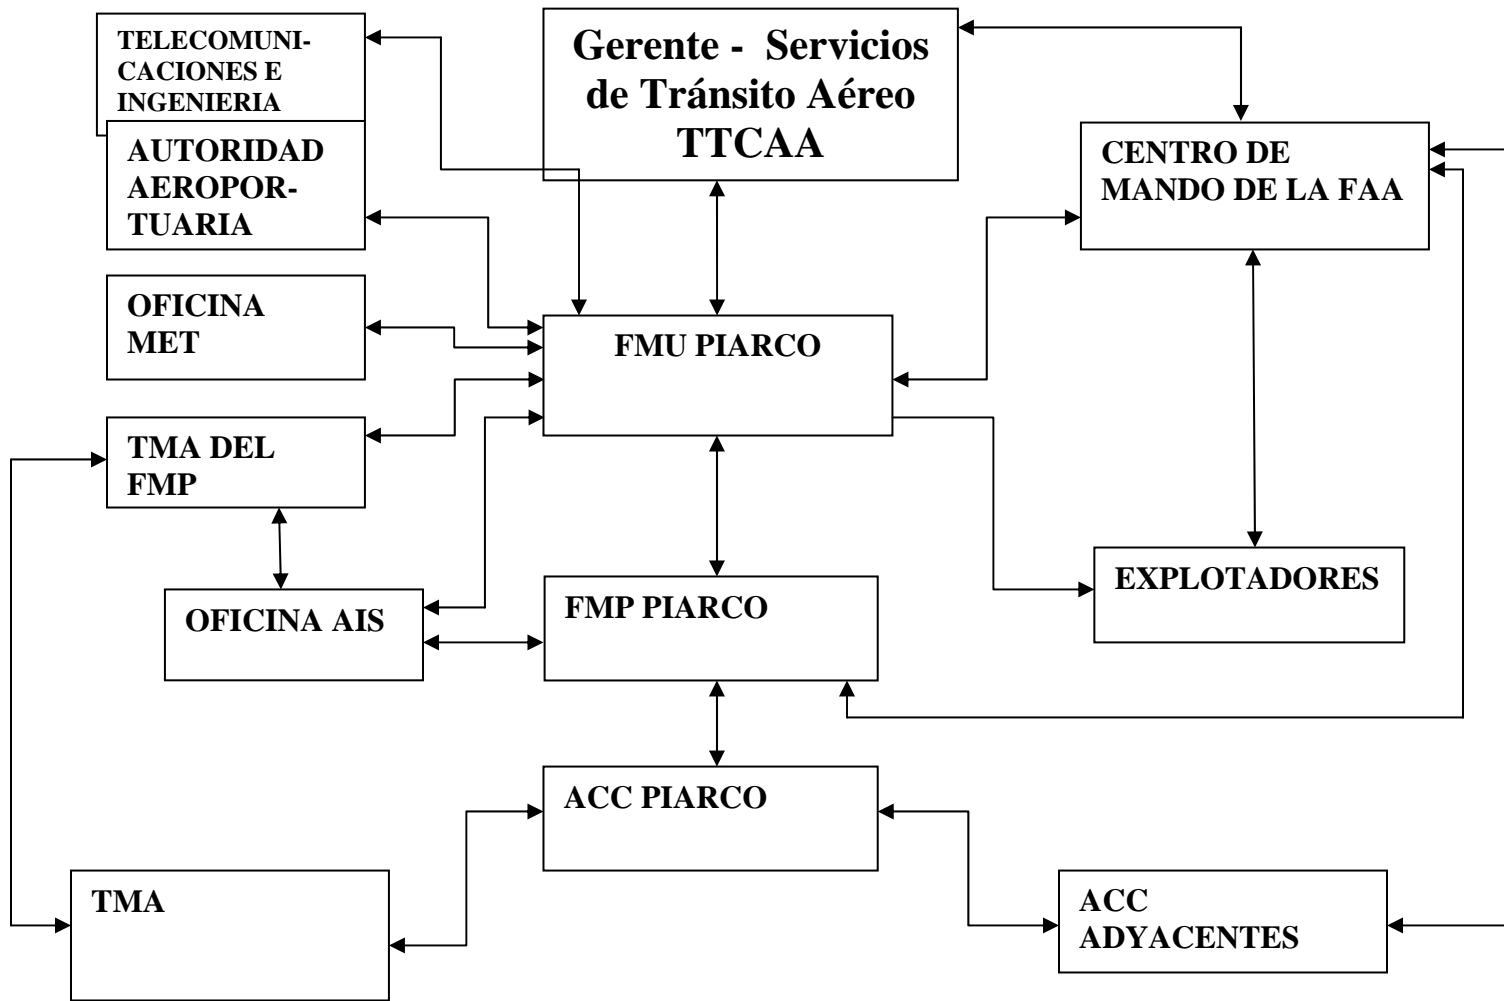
TELECOMUNICACIONES E INGENIERIA

Gerente - Servicios de Tránsito Aéreo TTCAA

AUTORIDAD AEROPORTUARIA

CENTRO DE MANDO DE LA FAA

OFICINA MET

FMU PIARCO

TMA DEL FMP

EXPLOTADORES

OFICINA AIS

FMP PIARCO

ACC PIARCO

TMA

ACC ADYACENTES